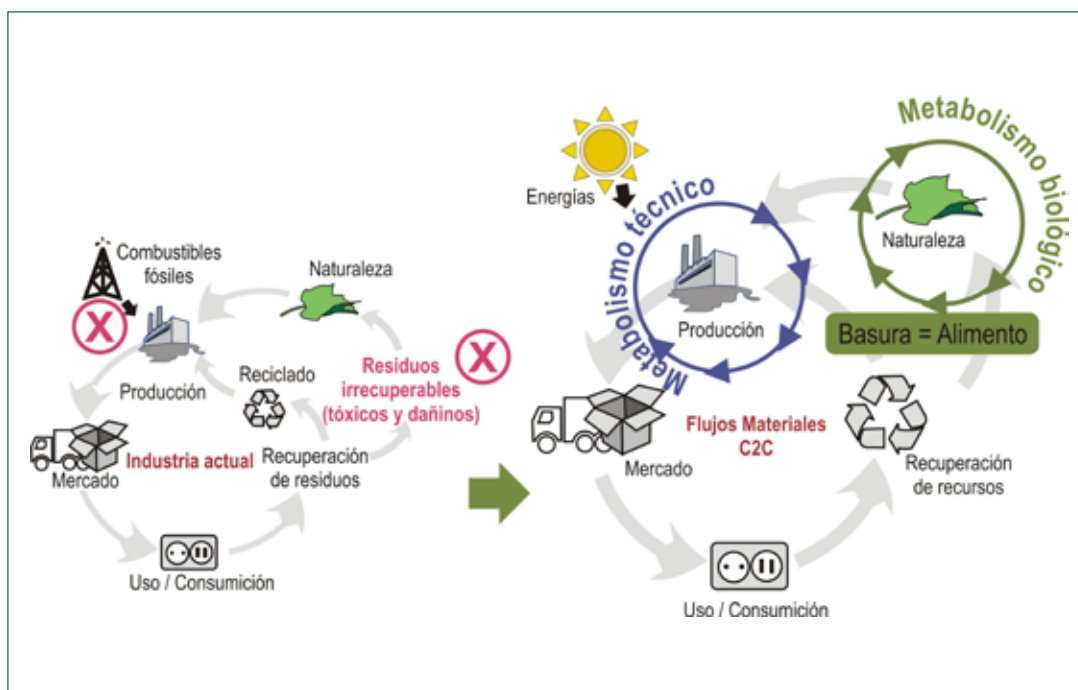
Combustibles fósiles

Naturaleza

Producción

Reciclado

Residuos irrecuperables (tóxicos y dañinos)

Mercado

Industria actual

Recuperación de residuos

Uso / Consumición

Energías

Metabolismo técnico

Metabolismo biológico

Naturaleza

Producción

Basura = Alimento

Mercado

Flujos Materiales C2C

Recuperación de recursos

Uso / Consumición